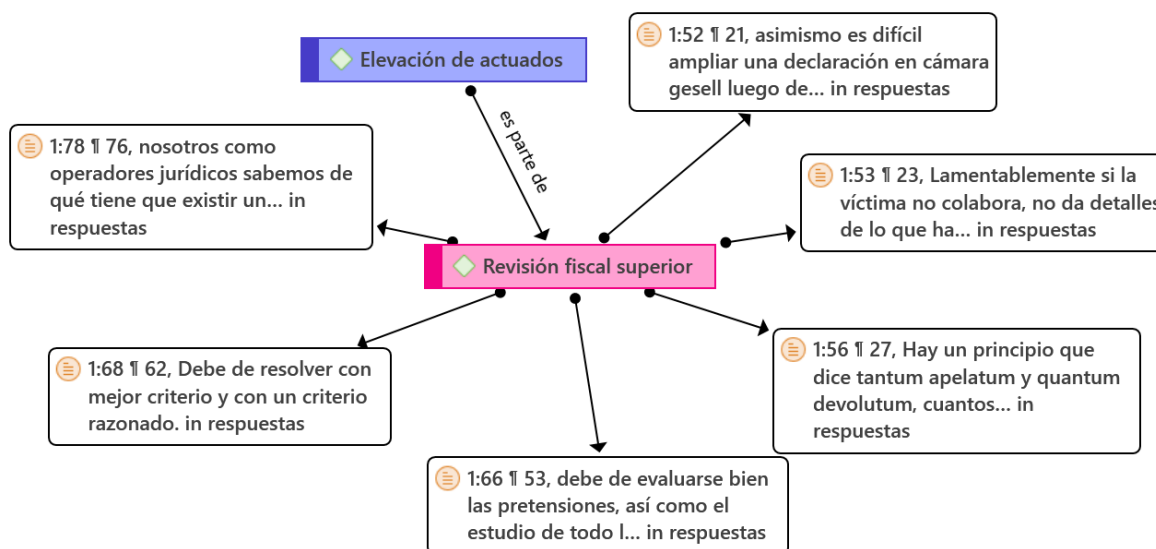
Elevación de actuados

1:52 ¶ 21, asimismo es difícil ampliar una declaración en cámara gesell luego de... in respuestas

es parte de

1:78 ¶ 76, nosotros como operadores jurídicos sabemos de qué tiene que existir un... in respuestas

1:53 ¶ 23, Lamentablemente si la víctima no colabora, no da detalles de lo que ha... in respuestas

Revisión fiscal superior

1:68 ¶ 62, Debe de resolver con mejor criterio y con un criterio razonado. in respuestas

1:56 ¶ 27, Hay un principio que dice tantum apelatum y quantum devolutum, cuantos... in respuestas

1:66 ¶ 53, debe de evaluarse bien las pretensiones, así como el estudio de todo l... in respuestas